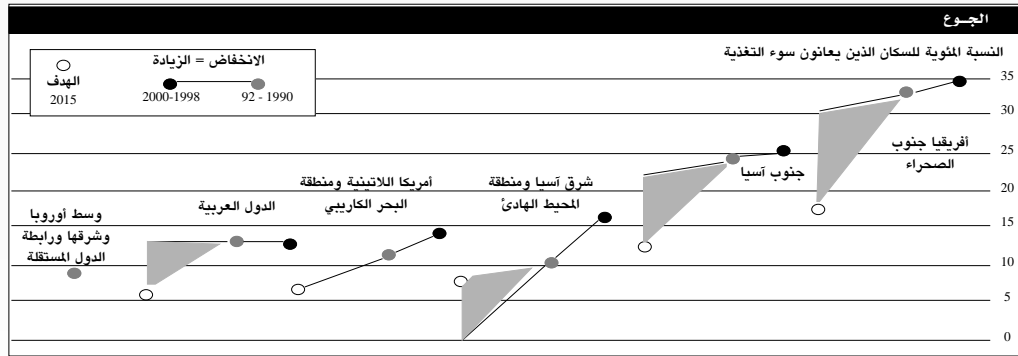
الجـوع

النسبة المئوية للسكان الذين يعانون سوء التغذية

الانخفاض = الزيادة

الهدف
2015

2000-1998

92 - 1990

35
30
25
20
15
10
5
0

أفريقيا جنوب الصحراء

جنوب آسيا

شرق آسيا ومنطقة المحيط الهادئ

أمريكا اللاتينية ومنطقة البحر الكاريبي

الدول العربية

وسط أوروبا وشرقها ورابطة الدول المستقلة